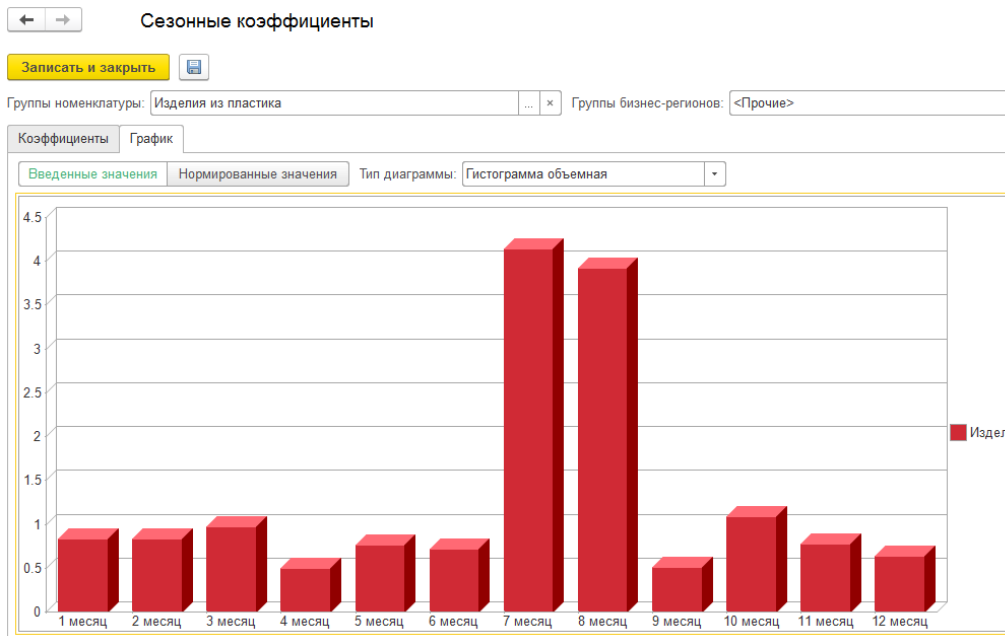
Сезонные коэффициенты

Записать и закрыть

Группы номенклатуры: Изделия из пластика ... ×

Группы бизнес-регионов: <Прочие>

Коэффициенты | График

Введенные значения | Нормированные значения

Тип диаграммы: Гистограмма объемная

4.5
4
3.5
3
2.5
2
1.5
1
0.5
0

1 месяц
2 месяц
3 месяц
4 месяц
5 месяц
6 месяц
7 месяц
8 месяц
9 месяц
10 месяц
11 месяц
12 месяц

Издел